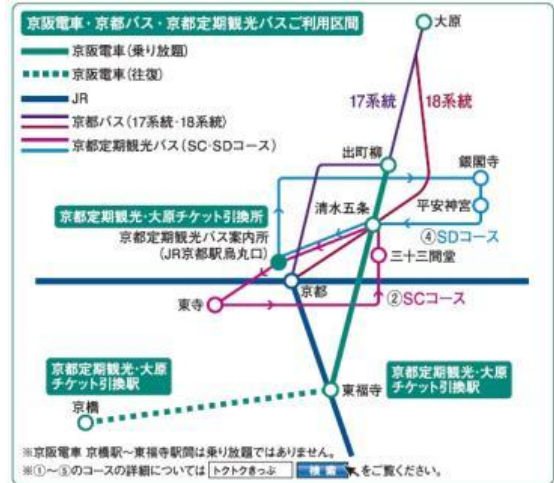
京阪電車・京都バス・京都定期観光バスご利用区間

京阪電車(乗り放題)
京阪電車(往復)
JR
京都バス(17系統・18系統)
京都定期観光バス(SC・SDコース)

大原
17系統
18系統
出町柳
銀閣寺
平安神宮
清水五条
④SDコース
京都定期観光・大原チケット引換所
京都定期観光バス案内所
(JR京都駅烏丸口)
三十三間堂
東寺
京都
②SCコース
京都定期観光・大原チケット引換駅
京橋
東福寺
京都定期観光・大原チケット引換駅

※京阪電車 京橋駅〜東福寺駅間は乗り放題ではありません。
※①〜⑤のコースの詳細については トクトクきっぷ 検索 をご覧ください。